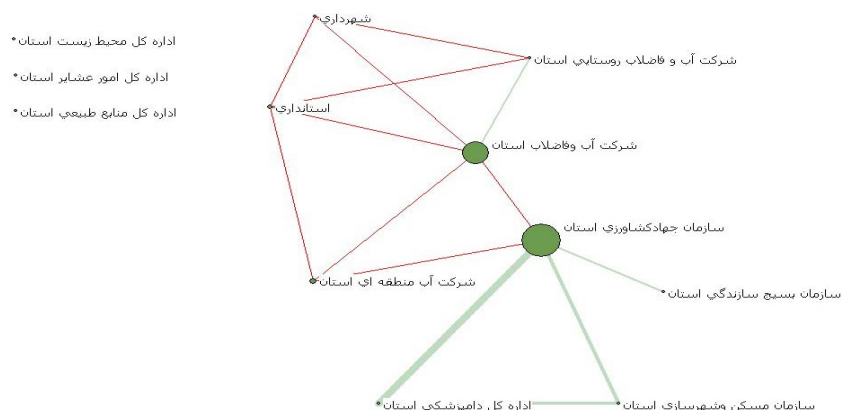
اداره كل محيط زيست استان
اداره كل امور عشاير استان
اداره كل منابع طبيعي استان
شهرداري
شركت آب و فاضلاب روستايي استان
استانداري
شركت آب وفاضلاب استان
سازمان جهادكشاورزي استان
شركت آب منطقه اي استان
سازمان بسيج سازندگي استان
اداره كل دامپزشكي استان
سازمان مسكن وشهرسازي استان